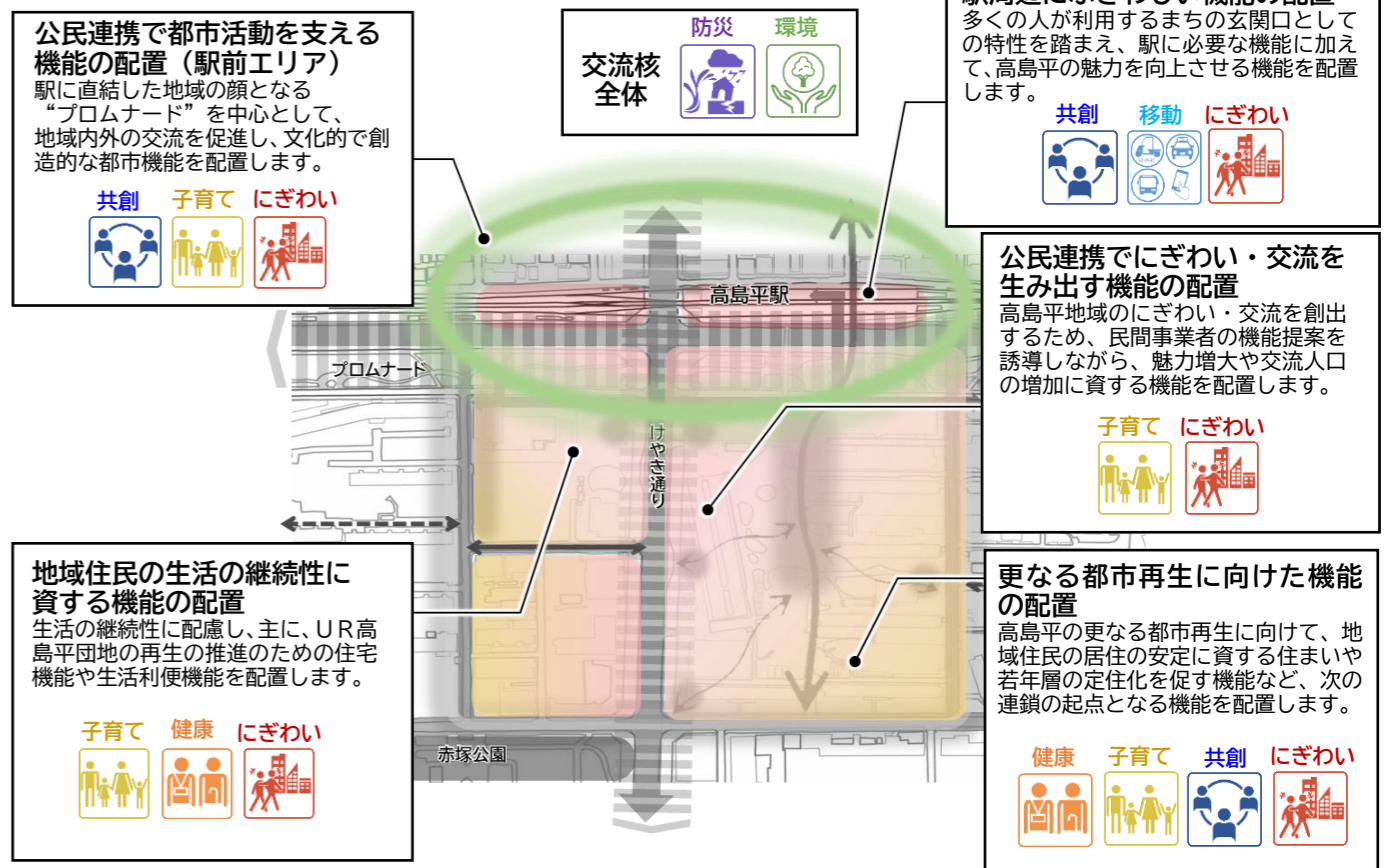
公民連携で都市活動を支える機能の配置（駅前エリア）
駅に直結した地域の顔となる“プロムナード”を中心として、地域内外の交流を促進し、文化的で創造的な都市機能を配置します。

共創　子育て　にぎわい

交流核全体
防災　環境

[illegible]
多くの人が利用するまちの玄関口としての特性を踏まえ、駅に必要な機能に加えて、高島平の魅力を向上させる機能を配置します。

共創　移動　にぎわい

公民連携でにぎわい・交流を生み出す機能の配置
高島平地域のにぎわい・交流を創出するため、民間事業者の機能提案を誘導しながら、魅力増大や交流人口の増加に資する機能を配置します。

子育て　にぎわい

高島平駅
プロムナード
けやき通り
赤塚公園

地域住民の生活の継続性に資する機能の配置
生活の継続性に配慮し、主に、ＵＲ高島平団地の再生の推進のための住宅機能や生活利便機能を配置します。

子育て　健康　にぎわい

更なる都市再生に向けた機能の配置
高島平の更なる都市再生に向けて、地域住民の居住の安定に資する住まいや若年層の定住化を促す機能など、次の連鎖の起点となる機能を配置します。

健康　子育て　共創　にぎわい